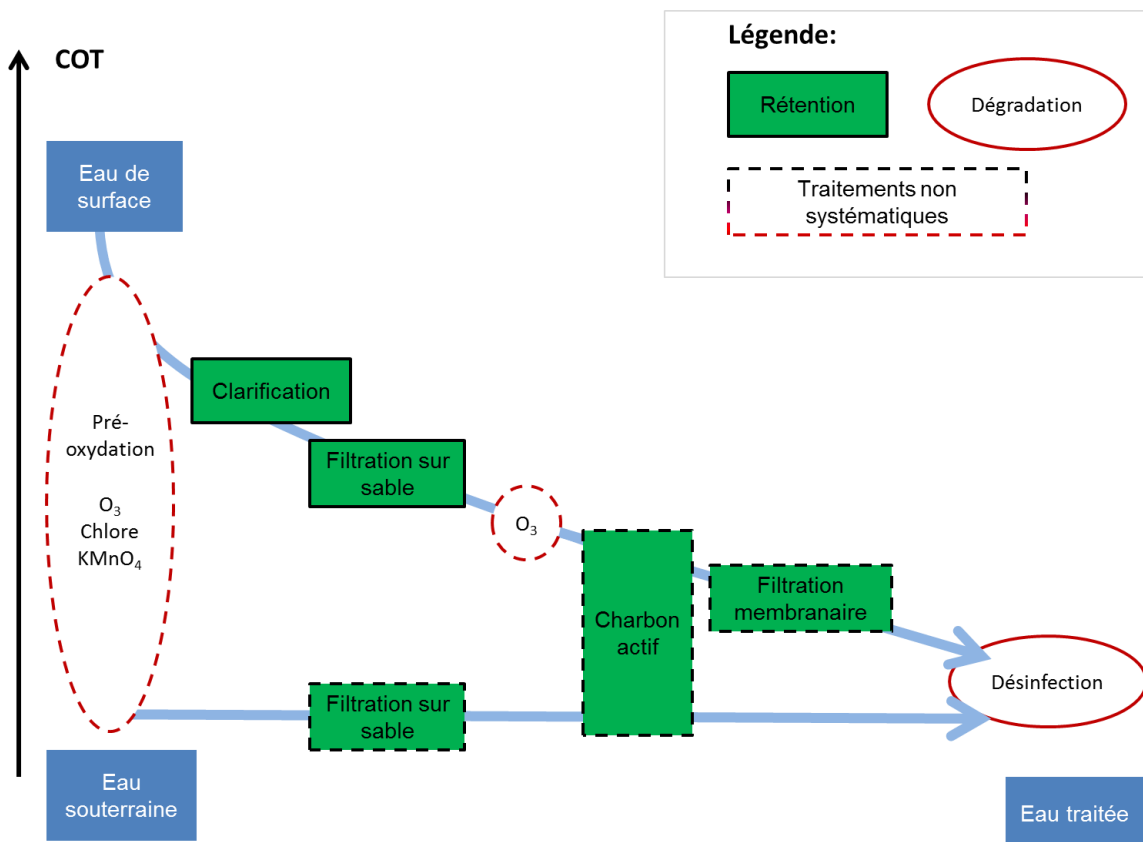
COT

Légende:

Rétention

Dégradation

Traitements non systématiques

Eau de surface

Pré-oxydation

$O_3$
Chlore
$KMnO_4$

Clarification

Filtration sur sable

$O_3$

Charbon actif

Filtration membranaire

Désinfection

Filtration sur sable

Eau souterraine

Eau traitée